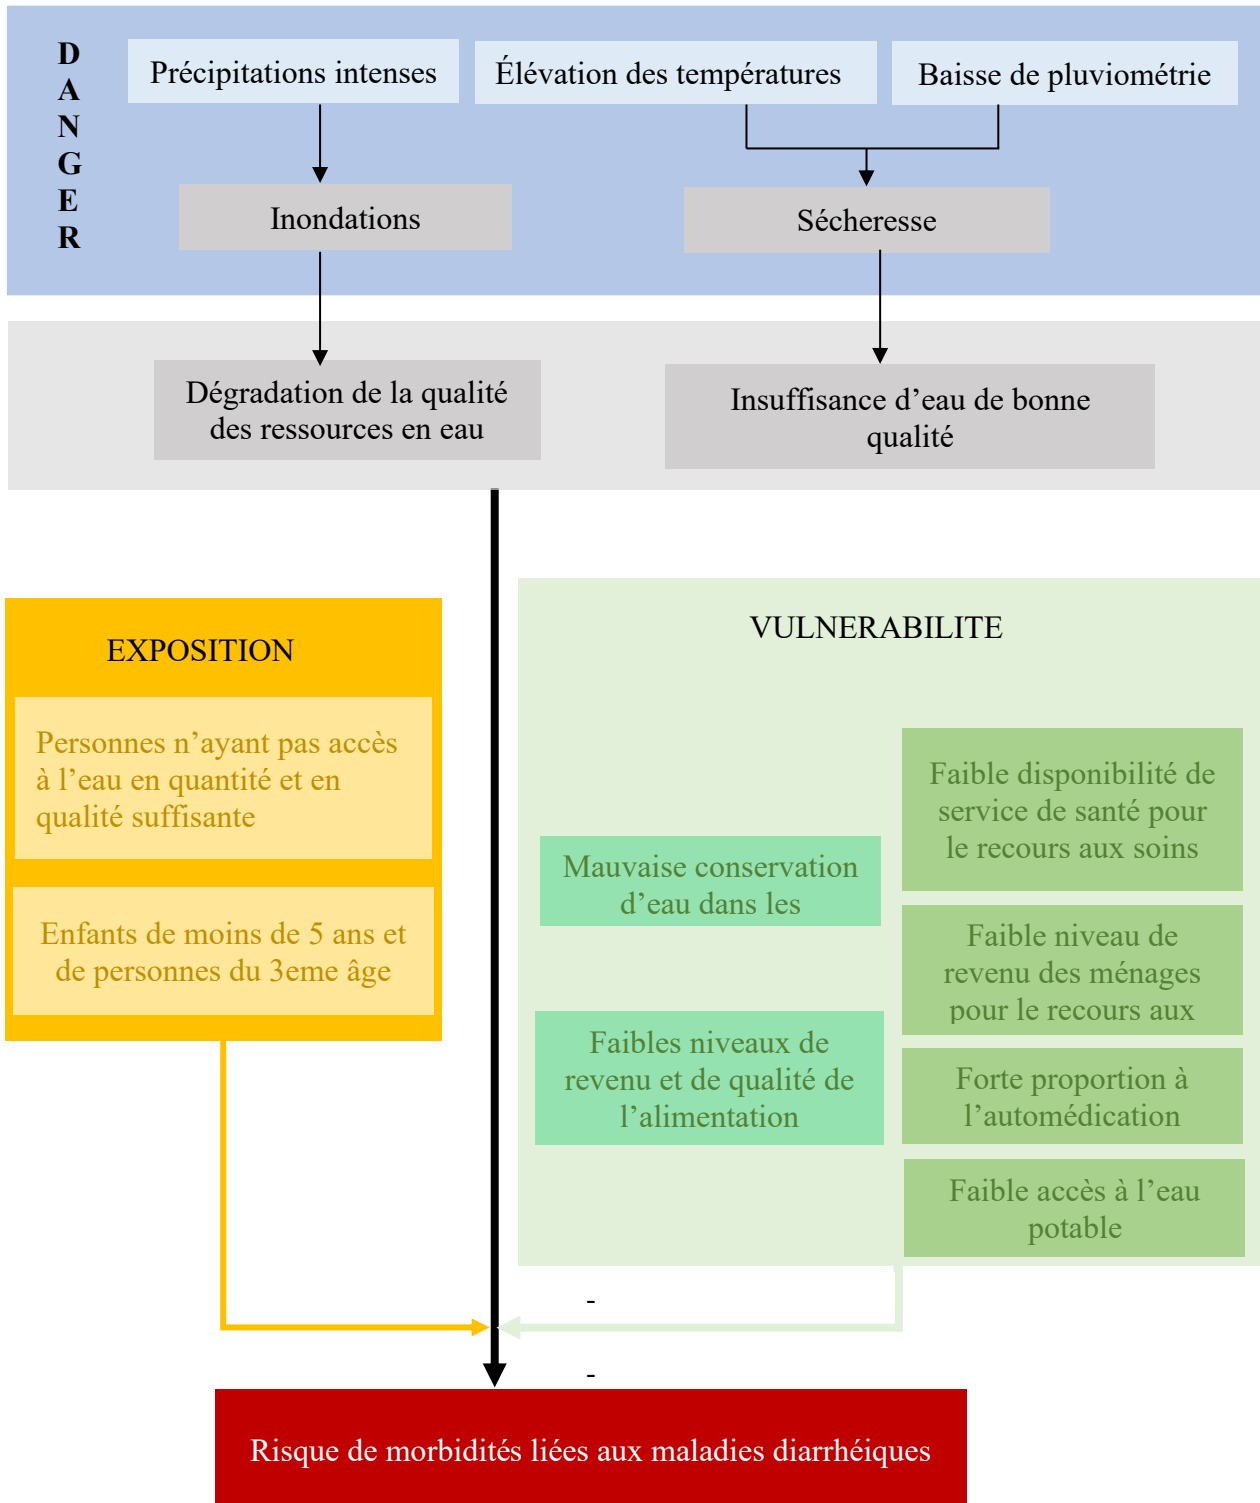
D
A
N
G
E
R

Précipitations intenses

Élévation des températures

Baisse de pluviométrie

Inondations

Sécheresse

Dégradation de la qualité des ressources en eau

Insuffisance d'eau de bonne qualité

EXPOSITION

Personnes n'ayant pas accès à l'eau en quantité et en qualité suffisante

Enfants de moins de 5 ans et de personnes du 3eme âge

VULNERABILITE

Faible disponibilité de service de santé pour le recours aux soins

Mauvaise conservation d'eau dans les

Faible niveau de revenu des ménages pour le recours aux

Faibles niveaux de revenu et de qualité de l'alimentation

Forte proportion à l'automédication

Faible accès à l'eau potable

-

-

Risque de morbidités liées aux maladies diarrhéiques